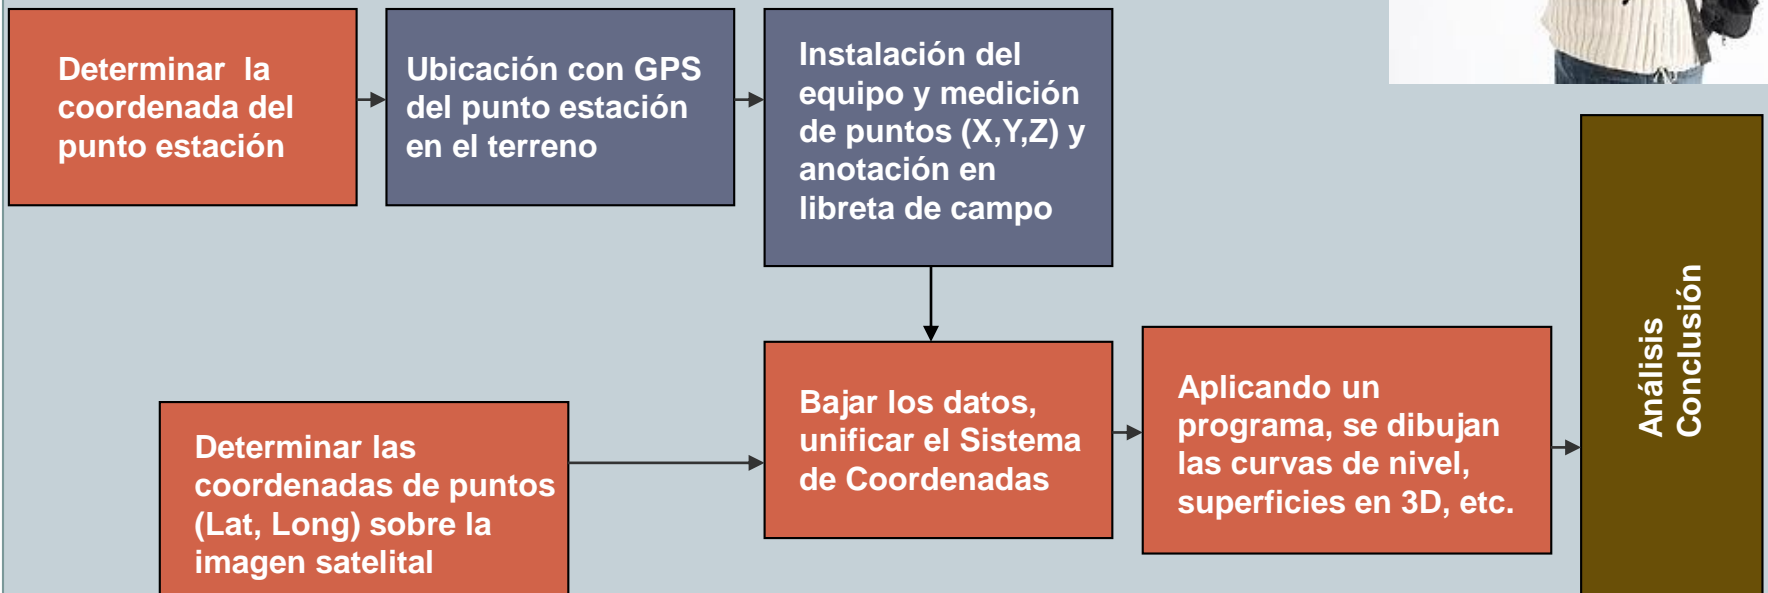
Determinar la coordenada del punto estación

Ubicación con GPS del punto estación en el terreno

Instalación del equipo y medición de puntos (X,Y,Z) y anotación en libreta de campo

Bajar los datos, unificar el Sistema de Coordenadas

Aplicando un programa, se dibujan las curvas de nivel, superficies en 3D, etc.

Análisis
Conclusión

Determinar las coordenadas de puntos (Lat, Long) sobre la imagen satelital